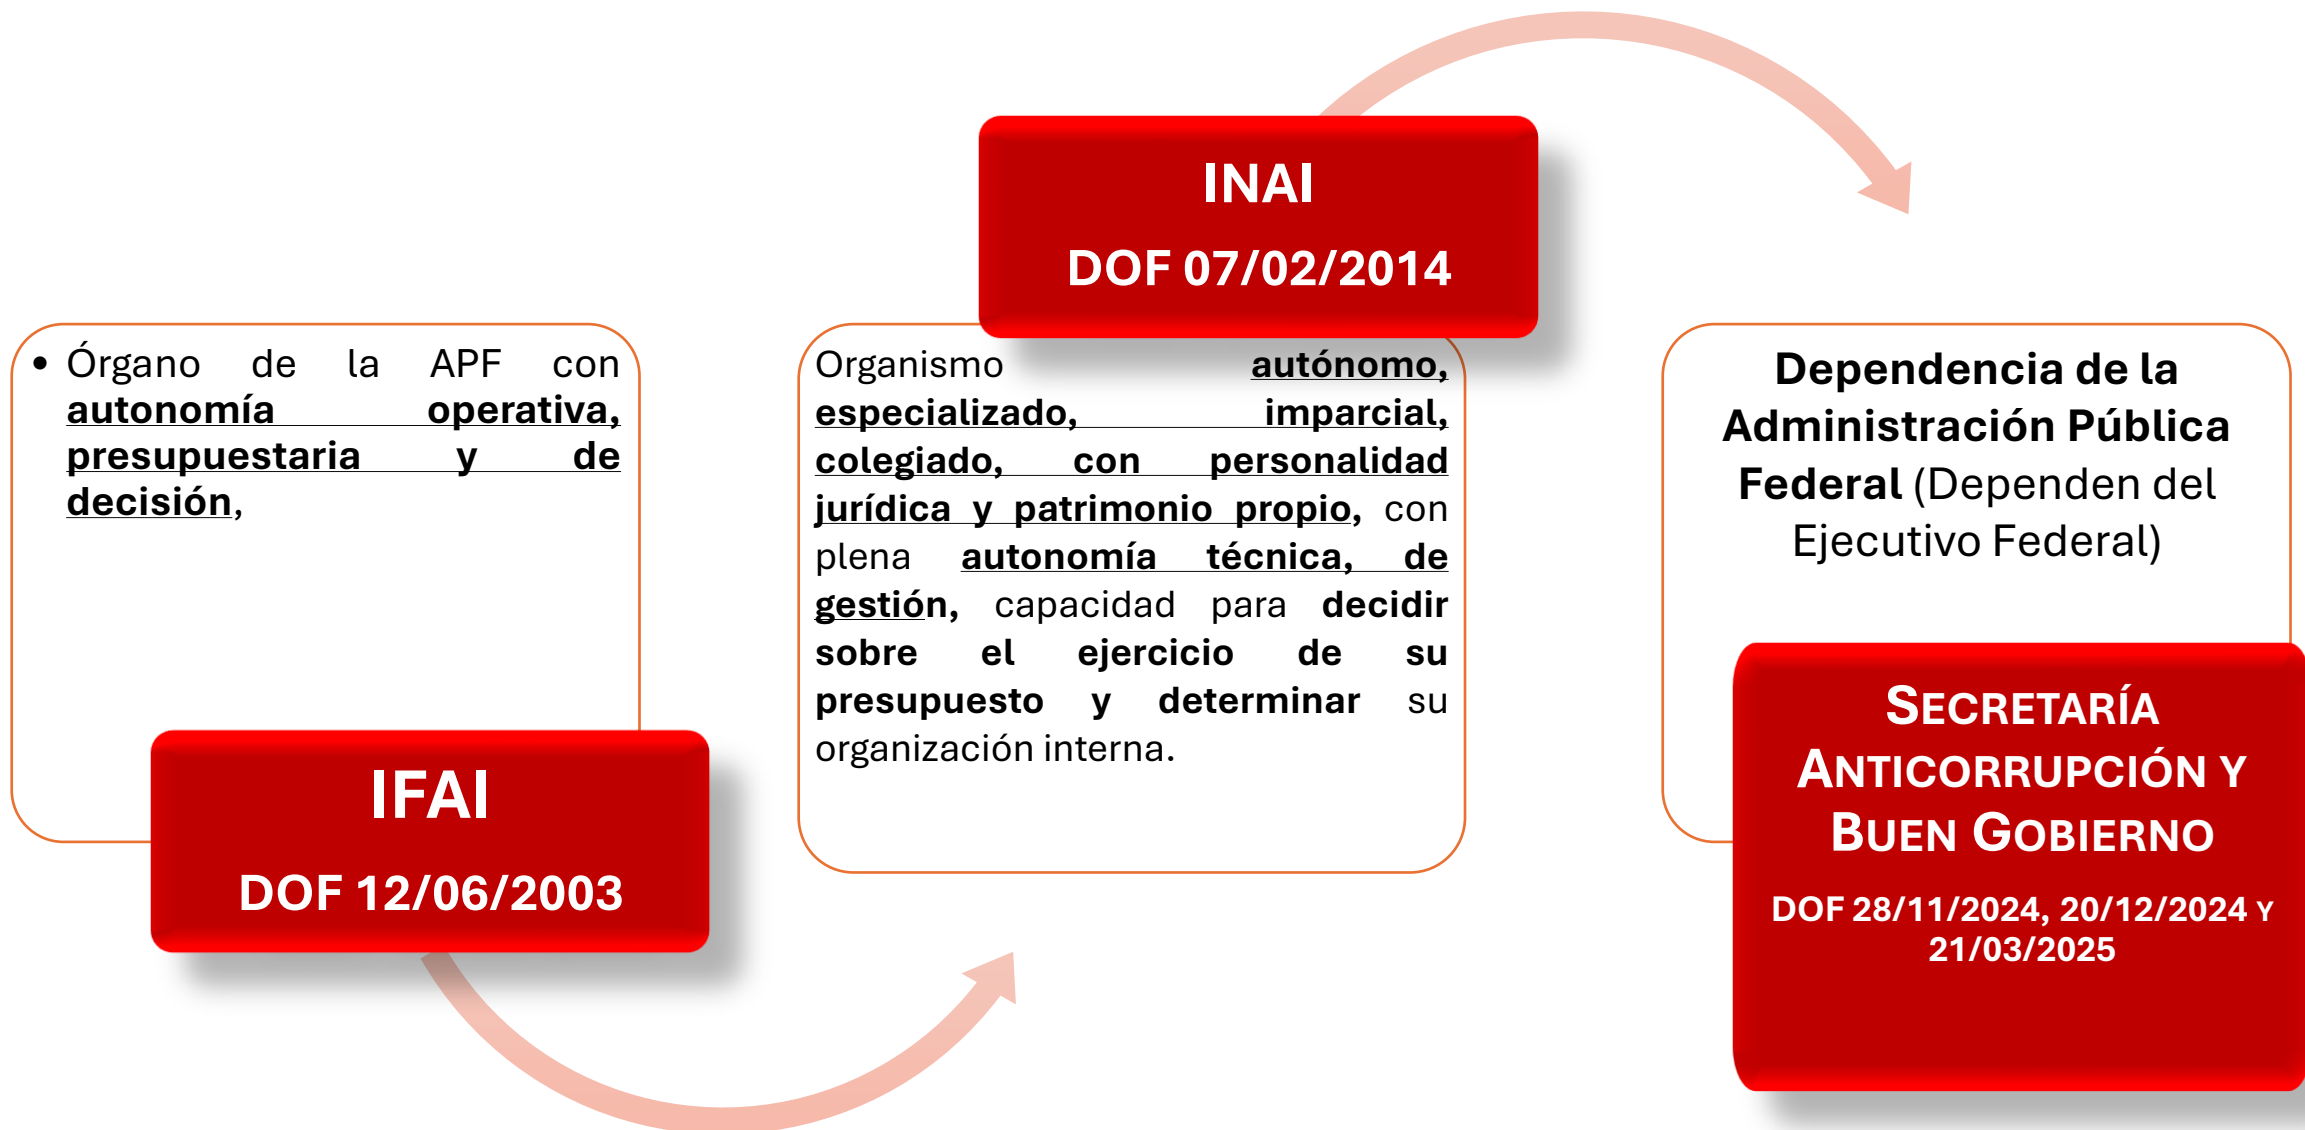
• Órgano de la APF con autonomía operativa, presupuestaria y de decisión,

IFAI

DOF 12/06/2003

INAI

DOF 07/02/2014

Organismo autónomo, especializado, imparcial, colegiado, con personalidad jurídica y patrimonio propio, con plena autonomía técnica, de gestión, capacidad para decidir sobre el ejercicio de su presupuesto y determinar su organización interna.

Dependencia de la Administración Pública Federal (Dependen del Ejecutivo Federal)

Secretaría Anticorrupción y Buen Gobierno

DOF 28/11/2024, 20/12/2024 y 21/03/2025